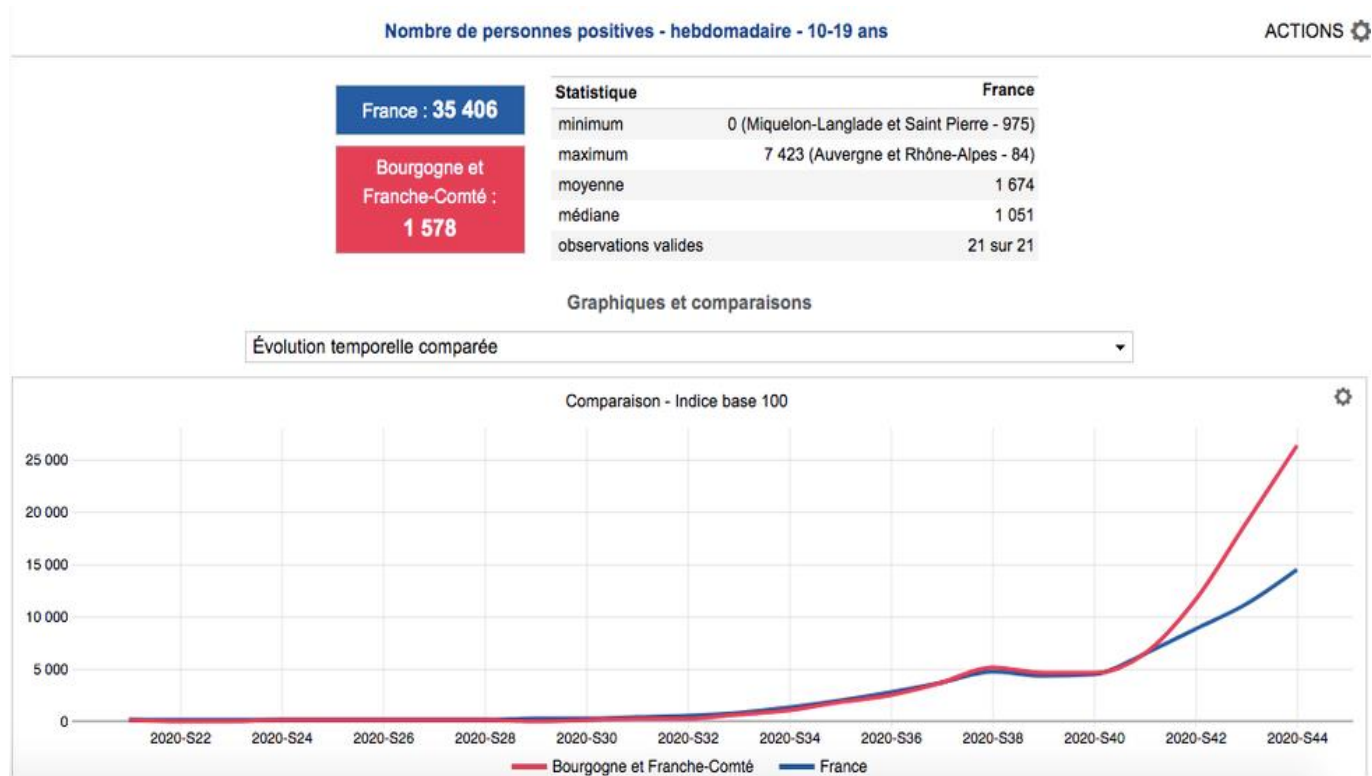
Nombre de personnes positives - hebdomadaire - 10-19 ans

ACTIONS

France : 35 406

Bourgogne et Franche-Comté : 1 578

| Statistique | France |
|---|---|
| minimum | 0 (Miquelon-Langlade et Saint Pierre - 975) |
| maximum | 7 423 (Auvergne et Rhône-Alpes - 84) |
| moyenne | 1 674 |
| médiane | 1 051 |
| observations valides | 21 sur 21 |

Graphiques et comparaisons

Évolution temporelle comparée

Comparaison - Indice base 100

25 000
20 000
15 000
10 000
5 000
0

2020-S22 2020-S24 2020-S26 2020-S28 2020-S30 2020-S32 2020-S34 2020-S36 2020-S38 2020-S40 2020-S42 2020-S44

Bourgogne et Franche-Comté France